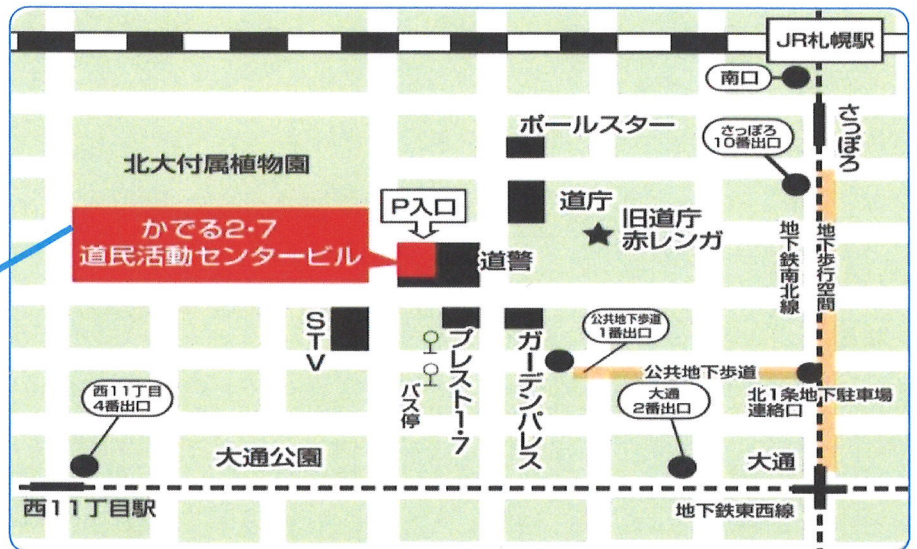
JR札幌駅

南口

ポールスター

さっぽろ 10番出口

さっぽろ

北大付属植物園

道庁

P入口

旧道庁 赤レンガ

かでる2・7 道民活動センタービル

道警

地下鉄南北線

地下歩行空間

STV

プレスト1・7

ガーデンパレス

公共地下歩道 1番出口

公共地下歩道

バス停

北1条地下駐車場 連絡口

西11丁目 4番出口

大通 2番出口

大通公園

大通

西11丁目駅

地下鉄東西線